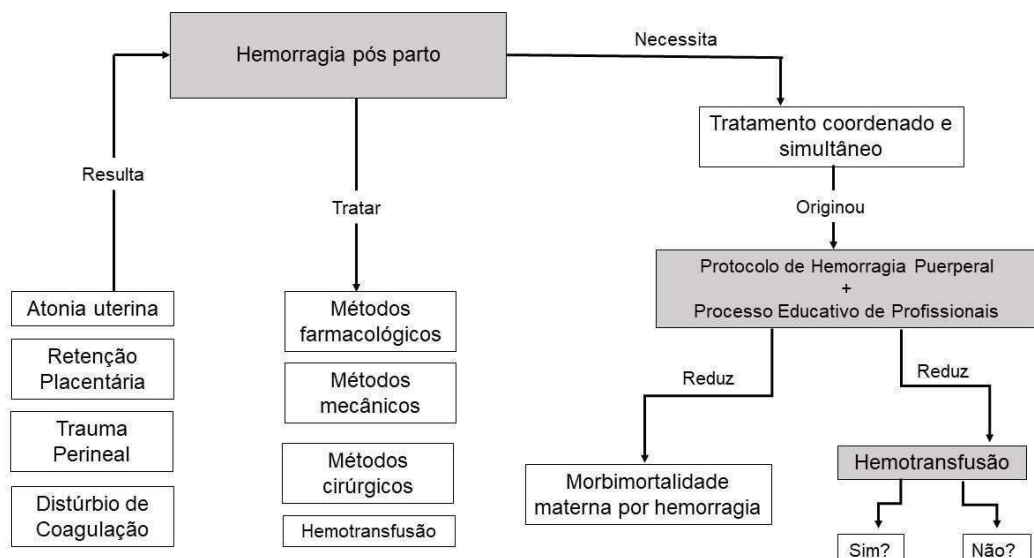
Hemorragia pós parto

Necessita

Resulta

Tratar

Tratamento coordenado e simultâneo

Originou

Protocolo de Hemorragia Puerperal
+
Processo Educativo de Profissionais

Atonia uterina

Retenção Placentária

Trauma Perineal

Distúrbio de Coagulação

Métodos farmacológicos

Métodos mecânicos

Métodos cirúrgicos

Hemotransfusão

Reduz

Reduz

Morbimortalidade materna por hemorragia

Hemotransfusão

Sim?

Não?